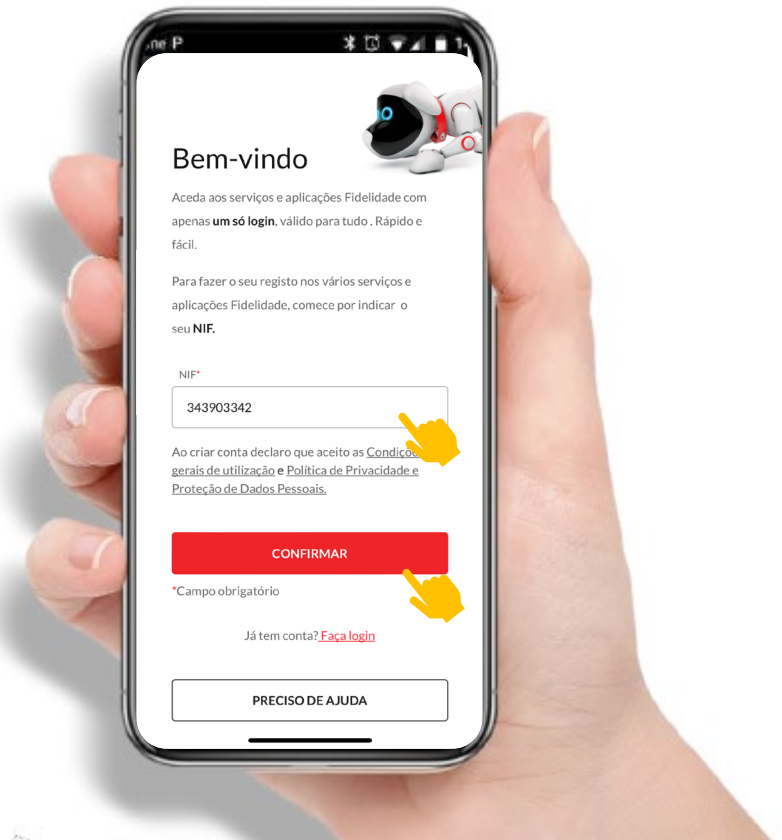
ne P

Bem-vindo

Aceda aos serviços e aplicações Fidelidade com apenas **um só login**, válido para tudo . Rápido e fácil.

Para fazer o seu registo nos vários serviços e aplicações Fidelidade, comece por indicar o seu **NIF.**

NIF*

343903342

Ao criar conta declaro que aceito as Condiçõ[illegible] gerais de utilização e Política de Privacidade e Proteção de Dados Pessoais.

CONFIRMAR

*Campo obrigatório

Já tem conta? Faça login

PRECISO DE AJUDA